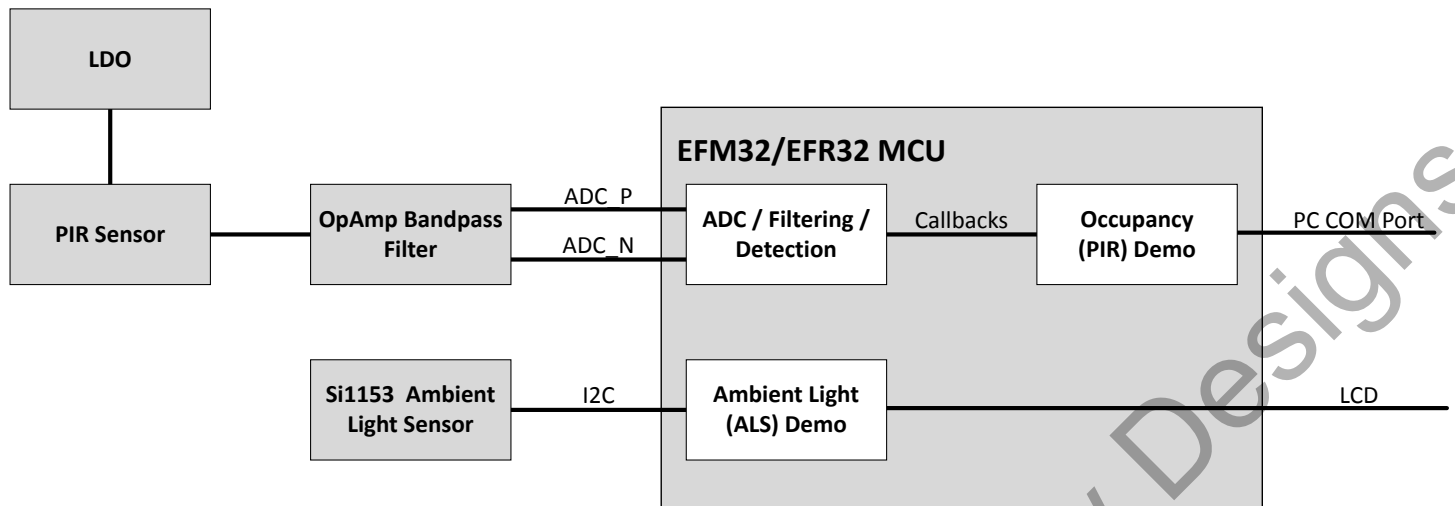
LDO

PIR Sensor

OpAmp Bandpass Filter

ADC_P

ADC_N

EFM32/EFR32 MCU

ADC / Filtering / Detection

Callbacks

Occupancy (PIR) Demo

PC COM Port

Si1153 Ambient Light Sensor

I2C

Ambient Light (ALS) Demo

LCD

Designs